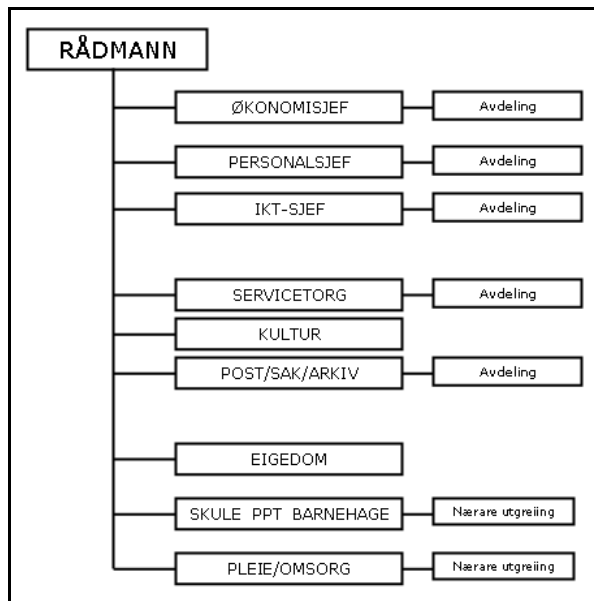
RÅDMANN

ØKONOMISJEF
Avdeling

PERSONALSJEF
Avdeling

IKT-SJEF
Avdeling

SERVICETORG
Avdeling

KULTUR

POST/SAK/ARKIV
Avdeling

EIGEDOM

SKULE PPT BARNEHAGE
Nærare utgreiing

PLEIE/OMSORG
Nærare utgreiing